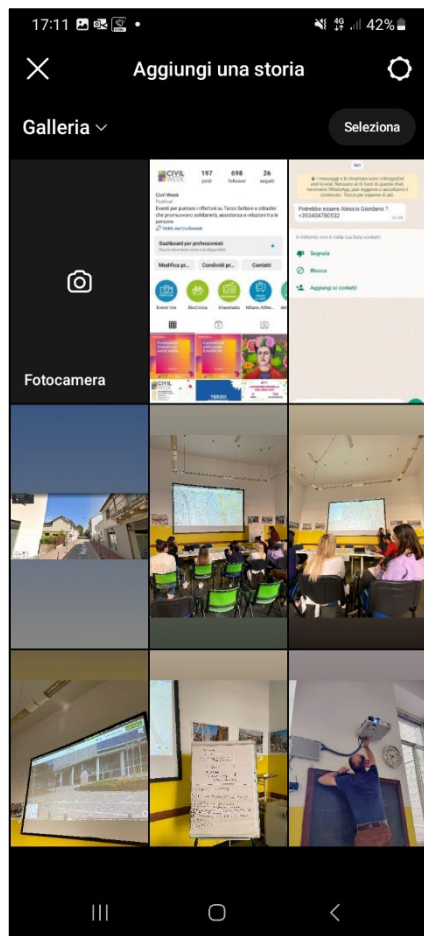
17:11 42%

Aggiungi una storia

Galleria

Seleziona

Fotocamera

CIVIL WEEK 197 post 698 follower 26 seguiti

Civil Week
Festival
Eventi per puntare i riflettori su Terzo Settore e cittadini che promuovono solidarietà, assistenza e relazioni tra le persone

Dashboard per professionisti

Modifica pr... Condividi pr... Contatti

Eventi live BenCivico Ossessioni Milano Aiflie...

Potrebbe essere Alessio Giordano ?
+393404780532

Segnala

Blocca

Aggiungi ai contatti